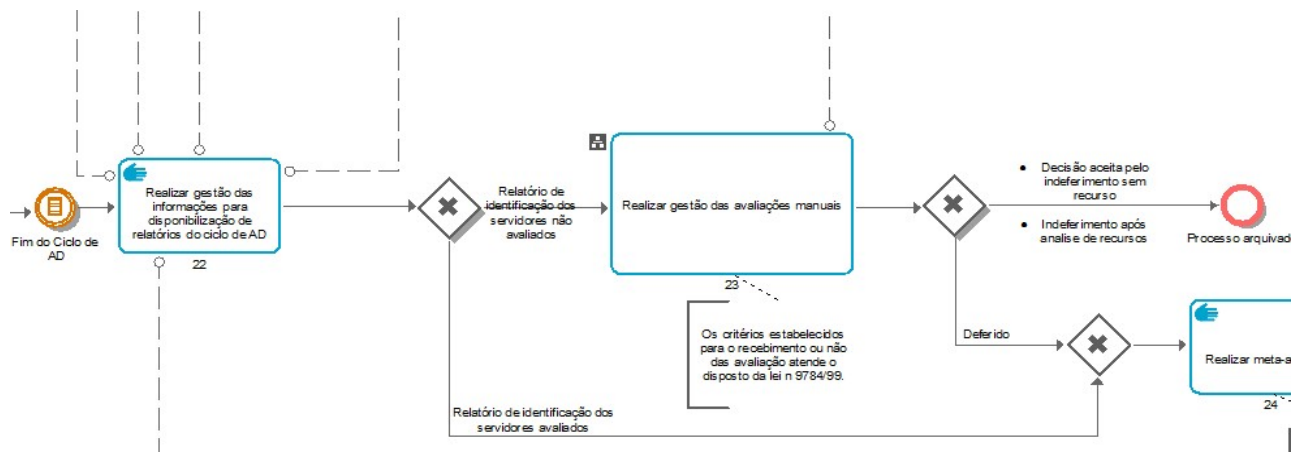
Fim do Ciclo de AD

Realizar gestão das informações para disponibilização de relatórios do ciclo de AD

22

Relatório de identificação dos servidores não avaliados

Realizar gestão das avaliações manuais

23

Os critérios estabelecidos para o recebimento ou não das avaliação atende o disposto da lei n 9784/99.

Relatório de identificação dos servidores avaliados

• Decisão aceita pelo indeferimento sem recurso

• Indeferimento após analise de recursos

Processo arquivad

Deferido

Realizar meta-a

24